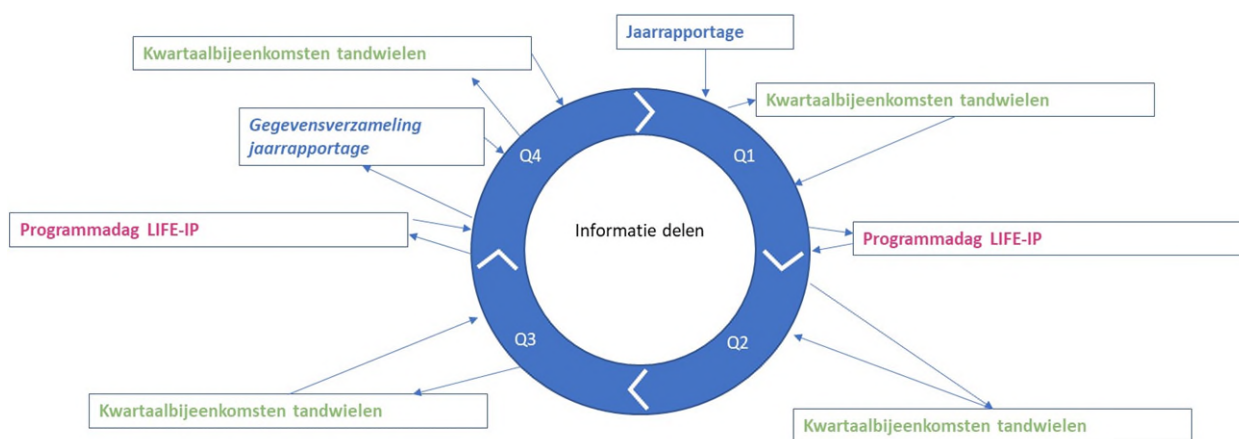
Jaarrapportage

Kwartaalbijeenkomsten tandwielen

Kwartaalbijeenkomsten tandwielen

Gegevensverzameling jaarrapportage

Q4

Q1

Informatie delen

Programmadag LIFE-IP

Programmadag LIFE-IP

Q3

Q2

Kwartaalbijeenkomsten tandwielen

Kwartaalbijeenkomsten tandwielen